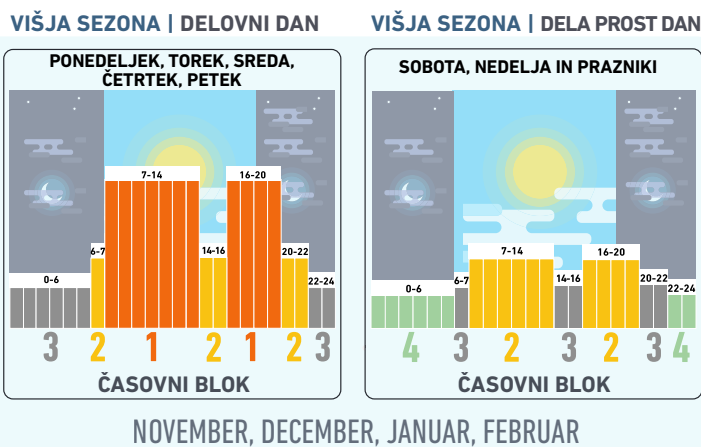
VIŠJA SEZONA | DELOVNI DAN

PONEDELJEK, TOREK, SREDA, ČETRTEK, PETEK

0-6
6-7
7-14
14-16
16-20
20-22
22-24

3 2 1 2 1 2 3

ČASOVNI BLOK

VIŠJA SEZONA | DELA PROST DAN

SOBOTA, NEDELJA IN PRAZNIKI

0-6
6-7
7-14
14-16
16-20
20-22
22-24

4 3 2 3 2 3 4

ČASOVNI BLOK

NOVEMBER, DECEMBER, JANUAR, FEBRUAR